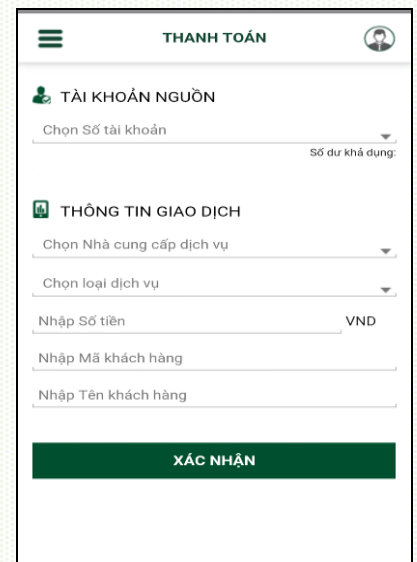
THANH TOÁN

TÀI KHOẢN NGUỒN

Chọn Số tài khoản

Số dư khả dụng:

THÔNG TIN GIAO DỊCH

Chọn Nhà cung cấp dịch vụ

Chọn loại dịch vụ

Nhập Số tiền

VND

Nhập Mã khách hàng

Nhập Tên khách hàng

XÁC NHẬN